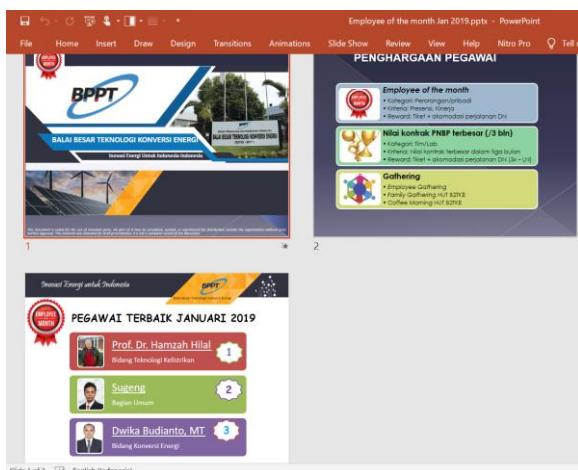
Employee of the month Jan 2019.pptx - PowerPoint

File Home Insert Draw Design Transitions Animations Slide Show Review View Help Nitro Pro Tell

BPPT
BALAI BESAR TEKNOLOGI KONVERSI ENERGI
Inovasi Energi Untuk Indonesia Indonesia
BALAI BESAR TEKNOLOGI KONVERSI ENERGI

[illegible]

1

PENGHARGAAN PEGAWAI

Employee of the month
• Kategori: Perorangan/pribadi
• Kriteria: Presensi, Kinerja
• Reward: Tiket + akomodasi perjalanan DN

Nilai kontrak PNBP terbesar (/3 bln)
• Kategori: Tim/Lab
• Kriteria: Nilai kontrak terbesar dalam tiga bulan
• Reward: Tiket + akomodasi perjalanan DN (3x - LN)

Gathering
• Employee Gathering
• Family Gathering HUT B2TKE
• Coffee Morning HUT B2TKE

2

Inovasi Energi untuk Indonesia
BPPT

EMPLOYEE OF THE MONTH
PEGAWAI TERBAIK JANUARI 2019

Prof. Dr. Hamzah Hilal
Bidang Teknologi Kelistrikan
1

Sugeng
Bagian Umum
2

Dwika Budianto, MT
Bidang Konversi Energi
3

Slide 1 of 3 English (Indonesia)